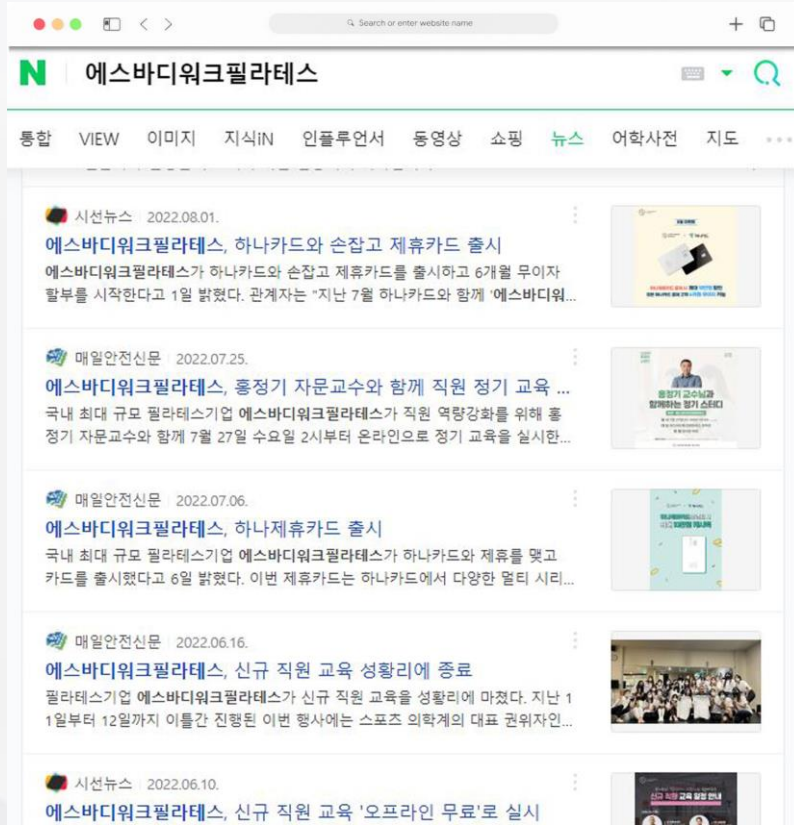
Search or enter website name

N 에스바디워크필라테스

통합 VIEW 이미지 지식iN 인플루언서 동영상 쇼핑 뉴스 어학사전 지도

시선뉴스 2022.08.01.
에스바디워크필라테스, 하나카드와 손잡고 제휴카드 출시
에스바디워크필라테스가 하나카드와 손잡고 제휴카드를 출시하고 6개월 무이자 할부를 시작한다고 1일 밝혔다. 관계자는 "지난 7월 하나카드와 함께 '에스바디워...

매일안전신문 2022.07.25.
에스바디워크필라테스, 홍정기 자문교수와 함께 직원 정기 교육 ...
국내 최대 규모 필라테스기업 에스바디워크필라테스가 직원 역량강화를 위해 홍정기 자문교수와 함께 7월 27일 수요일 2시부터 온라인으로 정기 교육을 실시한...

홍정기 교수님과 함께하는 정기 스터디

매일안전신문 2022.07.06.
에스바디워크필라테스, 하나제휴카드 출시
국내 최대 규모 필라테스기업 에스바디워크필라테스가 하나카드와 제휴를 맺고 카드를 출시했다고 6일 밝혔다. 이번 제휴카드는 하나카드에서 다양한 멀티 시리...

매일안전신문 2022.06.16.
에스바디워크필라테스, 신규 직원 교육 성황리에 종료
필라테스기업 에스바디워크필라테스가 신규 직원 교육을 성황리에 마쳤다. 지난 11일부터 12일까지 이틀간 진행된 이번 행사에는 스포츠 의학계의 대표 권위자인...

시선뉴스 2022.06.10.
에스바디워크필라테스, 신규 직원 교육 '오프라인 무료'로 실시